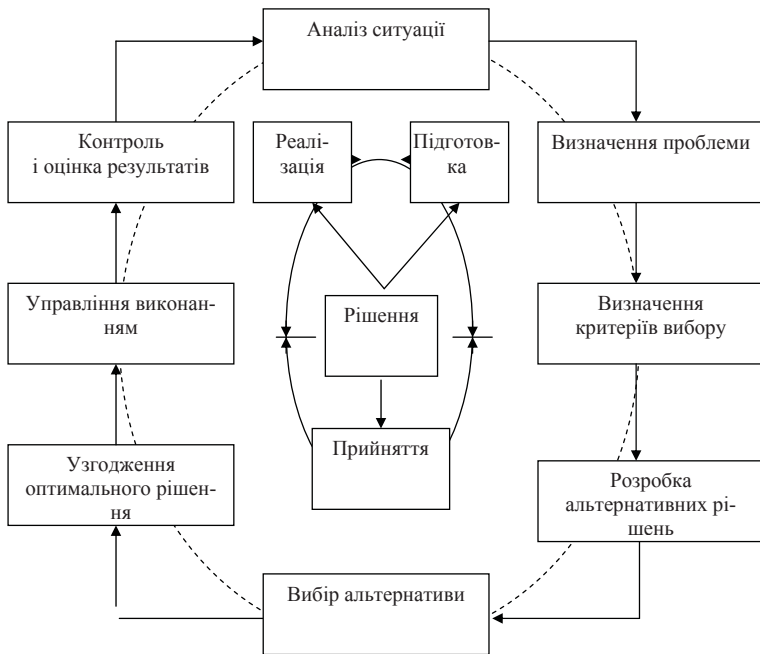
Аналіз ситуації

Визначення проблеми

Визначення критеріїв вибору

Розробка альтернативних рішень

Вибір альтернативи

Узгодження оптимального рішення

Управління виконанням

Контроль і оцінка результатів

Реалізація

Підготовка

Рішення

Прийняття